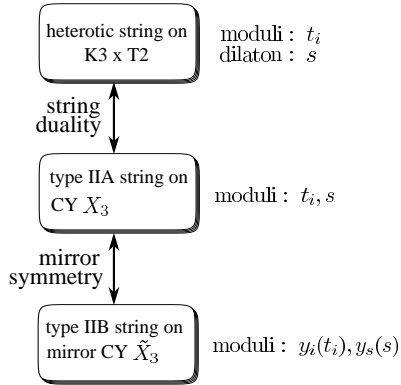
heterotic string on K3 x T2

moduli : $t_i$
dilaton : $s$

string duality

type IIA string on CY $X_3$

moduli : $t_i, s$

mirror symmetry

type IIB string on mirror CY $\tilde{X}_3$

moduli : $y_i(t_i), y_s(s)$